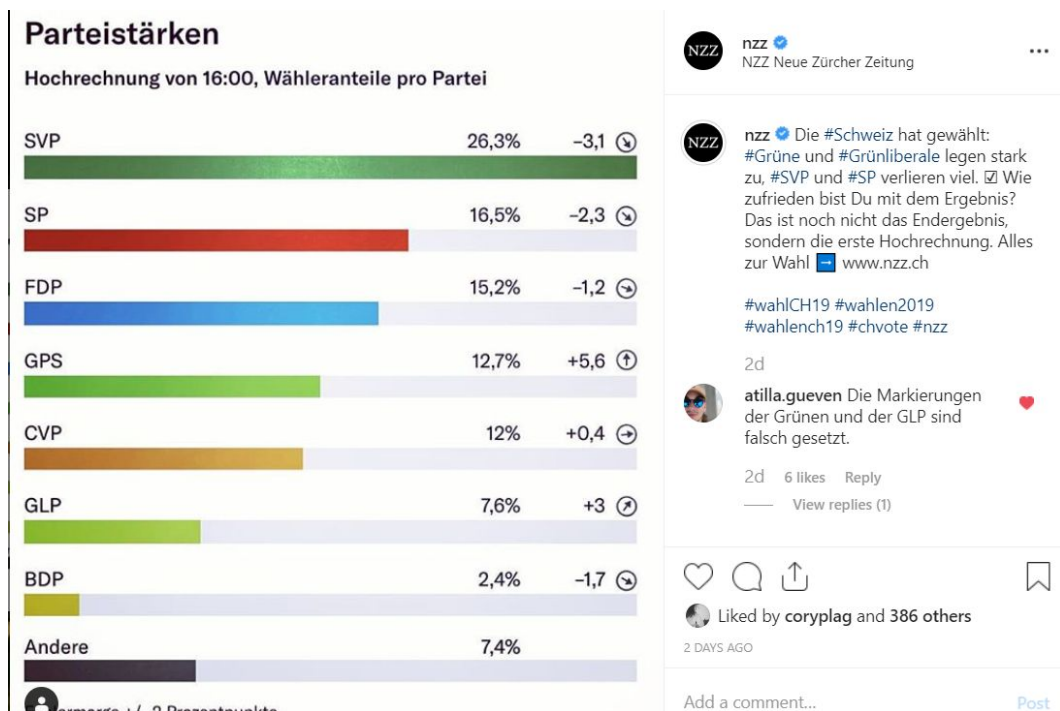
Parteistärken

Hochrechnung von 16:00, Wähleranteile pro Partei

| | | |
|---|---|---|
| SVP | 26,3% | –3,1 |
| SP | 16,5% | –2,3 |
| FDP | 15,2% | –1,2 |
| GPS | 12,7% | +5,6 |
| CVP | 12% | +0,4 |
| GLP | 7,6% | +3 |
| BDP | 2,4% | –1,7 |
| Andere | 7,4% | |

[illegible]

nzz
NZZ Neue Zürcher Zeitung

nzz Die #Schweiz hat gewählt: #Grüne und #Grünliberale legen stark zu, #SVP und #SP verlieren viel. ☑ Wie zufrieden bist Du mit dem Ergebnis? Das ist noch nicht das Endergebnis, sondern die erste Hochrechnung. Alles zur Wahl → www.nzz.ch

#wahlCH19 #wahlen2019 #wahlench19 #chvote #nzz

2d

atilla.gueven Die Markierungen der Grünen und der GLP sind falsch gesetzt.

2d 6 likes Reply

View replies (1)

Liked by coryplag and 386 others

2 DAYS AGO

Add a comment...

Post